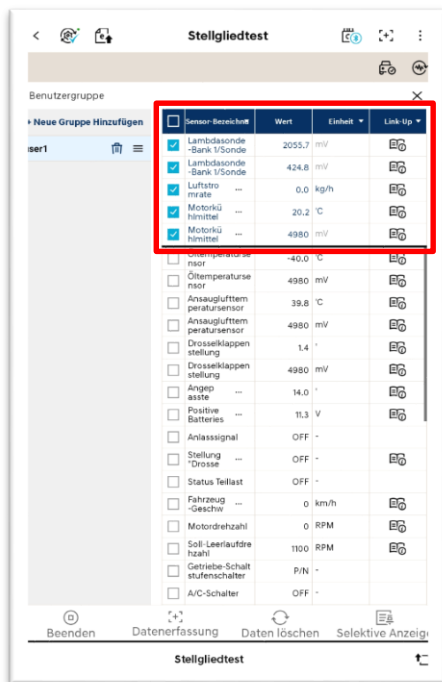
Stellgliedtest

Benutzergruppe
×
+ Neue Gruppe Hinzufügen
ser1

| Sensor-Bezeichnu | Wert | Einheit | Link-Up |
|---|---|---|---|
| Lambdasonde -Bank 1/Sonde | 2055.7 | mV | |
| Lambdasonde -Bank 1/Sonde | 424.8 | mV | |
| Luftstrommrate ... | 0.0 | kg/h | |
| Motorkühlmittel ... | 20.2 | °C | |
| Motorkühlmittel ... | 4980 | mV | |
| Öltemperatursensor | -40.0 | °C | |
| Öltemperatursensor | 4980 | mV | |
| Ansauglufttemperatursensor | 39.8 | °C | |
| Ansauglufttemperatursensor | 4980 | mV | |
| Drosselklappenstellung | 1.4 | ° | |
| Drosselklappenstellung | 4980 | mV | |
| Angepasste ... | 14.0 | ° | |
| Positive Batteries ... | 11.3 | V | |
| Anlasssignal | OFF | - | |
| Stellung "Drosse ... | OFF | - | |
| Status Teillast | OFF | - | |
| Fahrzeug -Geschw ... | 0 | km/h | |
| Motordrehzahl | 0 | RPM | |
| Soll-Leerlaufdrehzahl | 1100 | RPM | |
| Getriebe-Schaltstufenschalter | P/N | - | |
| A/C-Schalter | OFF | - | |

Beenden
Datenerfassung
Daten löschen
Selektive Anzeige

Stellgliedtest